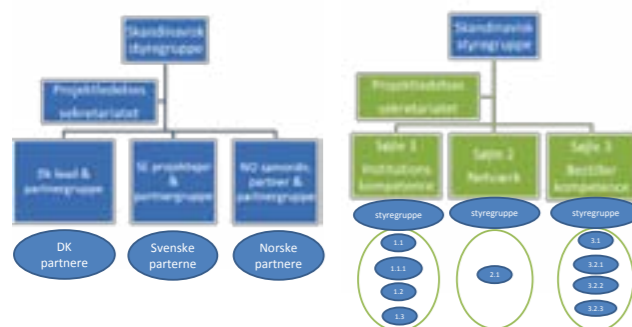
Skandinavisk styregruppe

Projektledelses sekretariatet

DK lead & partnergruppe

SE projektejer & partnergruppe

NO samordn. partner & partnergruppe

DK partnere

Svenske parterne

Norske partnere

Skandinavisk styregruppe

Projektledelses sekretariatet

Søjle 1 Institutions kompetence

Søjle 2 Netværk

Søjle 3 Bestiller kompetence

styregruppe

styregruppe

styregruppe

1.1

1.1.1

1.2

1.3

2.1

3.1

3.2.1

3.2.2

3.2.3